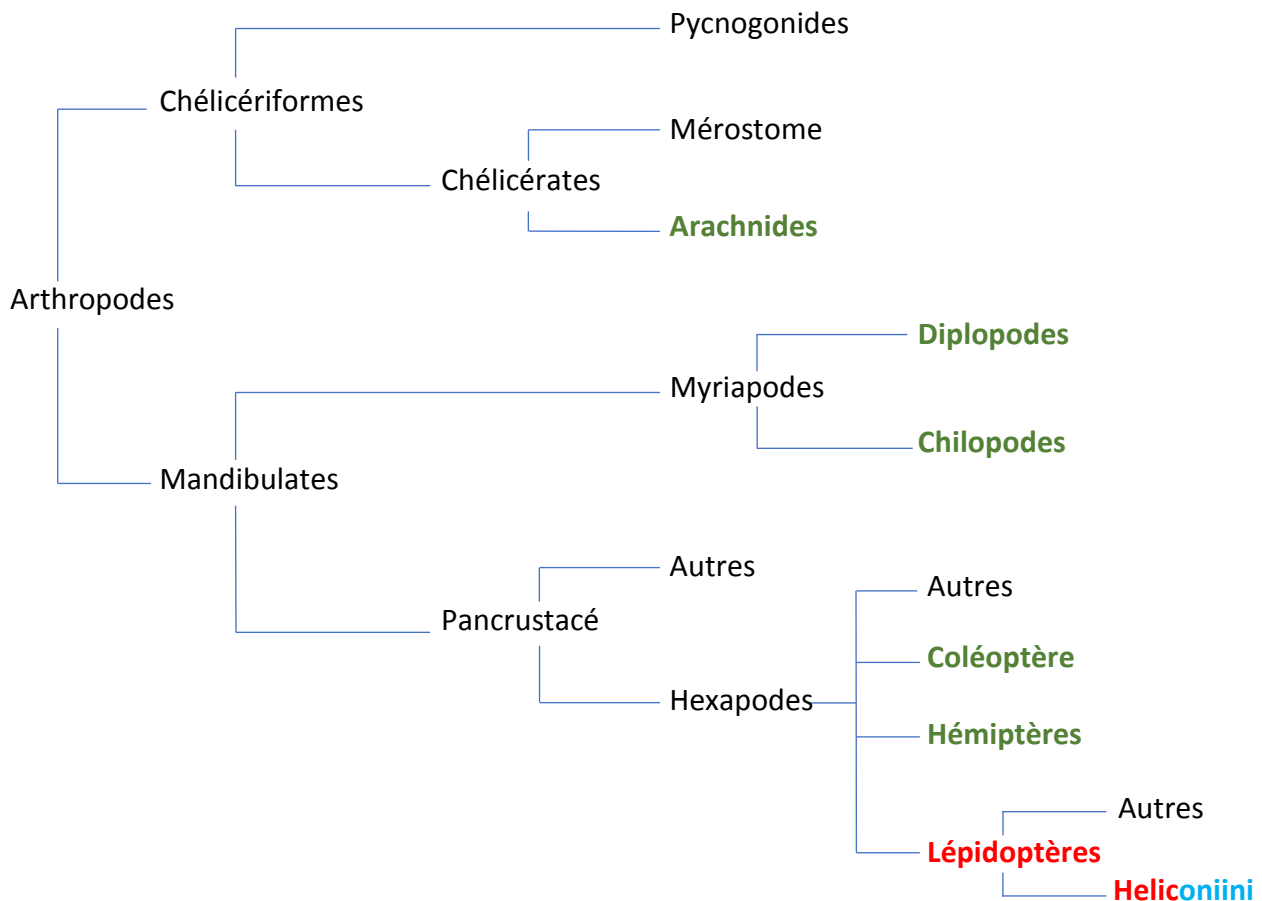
Pycnogonides
Chélicériformes
Mérostome
Chélicérates
Arachnides
Arthropodes
Diplopodes
Myriapodes
Chilopodes
Mandibulates
Autres
Autres
Pancrustacé
Coléoptère
Hexapodes
Hémiptères
Autres
Lépidoptères
Heliconiini